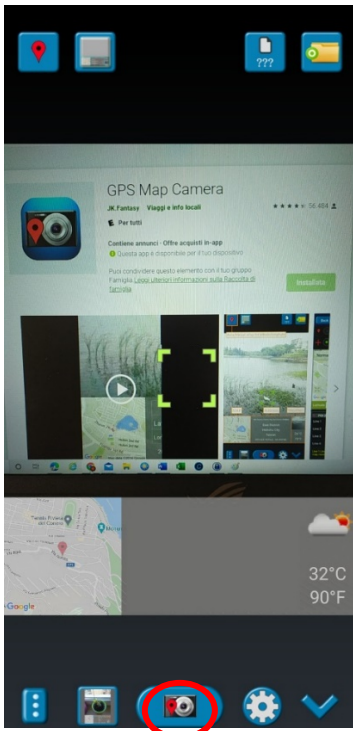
???

GPS Map Camera

JK.Fantasy Viaggi e info locali

★★★★☆ 56.404

Per tutti

Contiene annunci · Offre acquisti in-app

Questa app è disponibile per il tuo dispositivo

Puoi condividere questo elemento con il tuo gruppo Famiglia. Leggi ulteriori informazioni sulla Raccolta di famiglia

Installa

32°C
90°F

Google